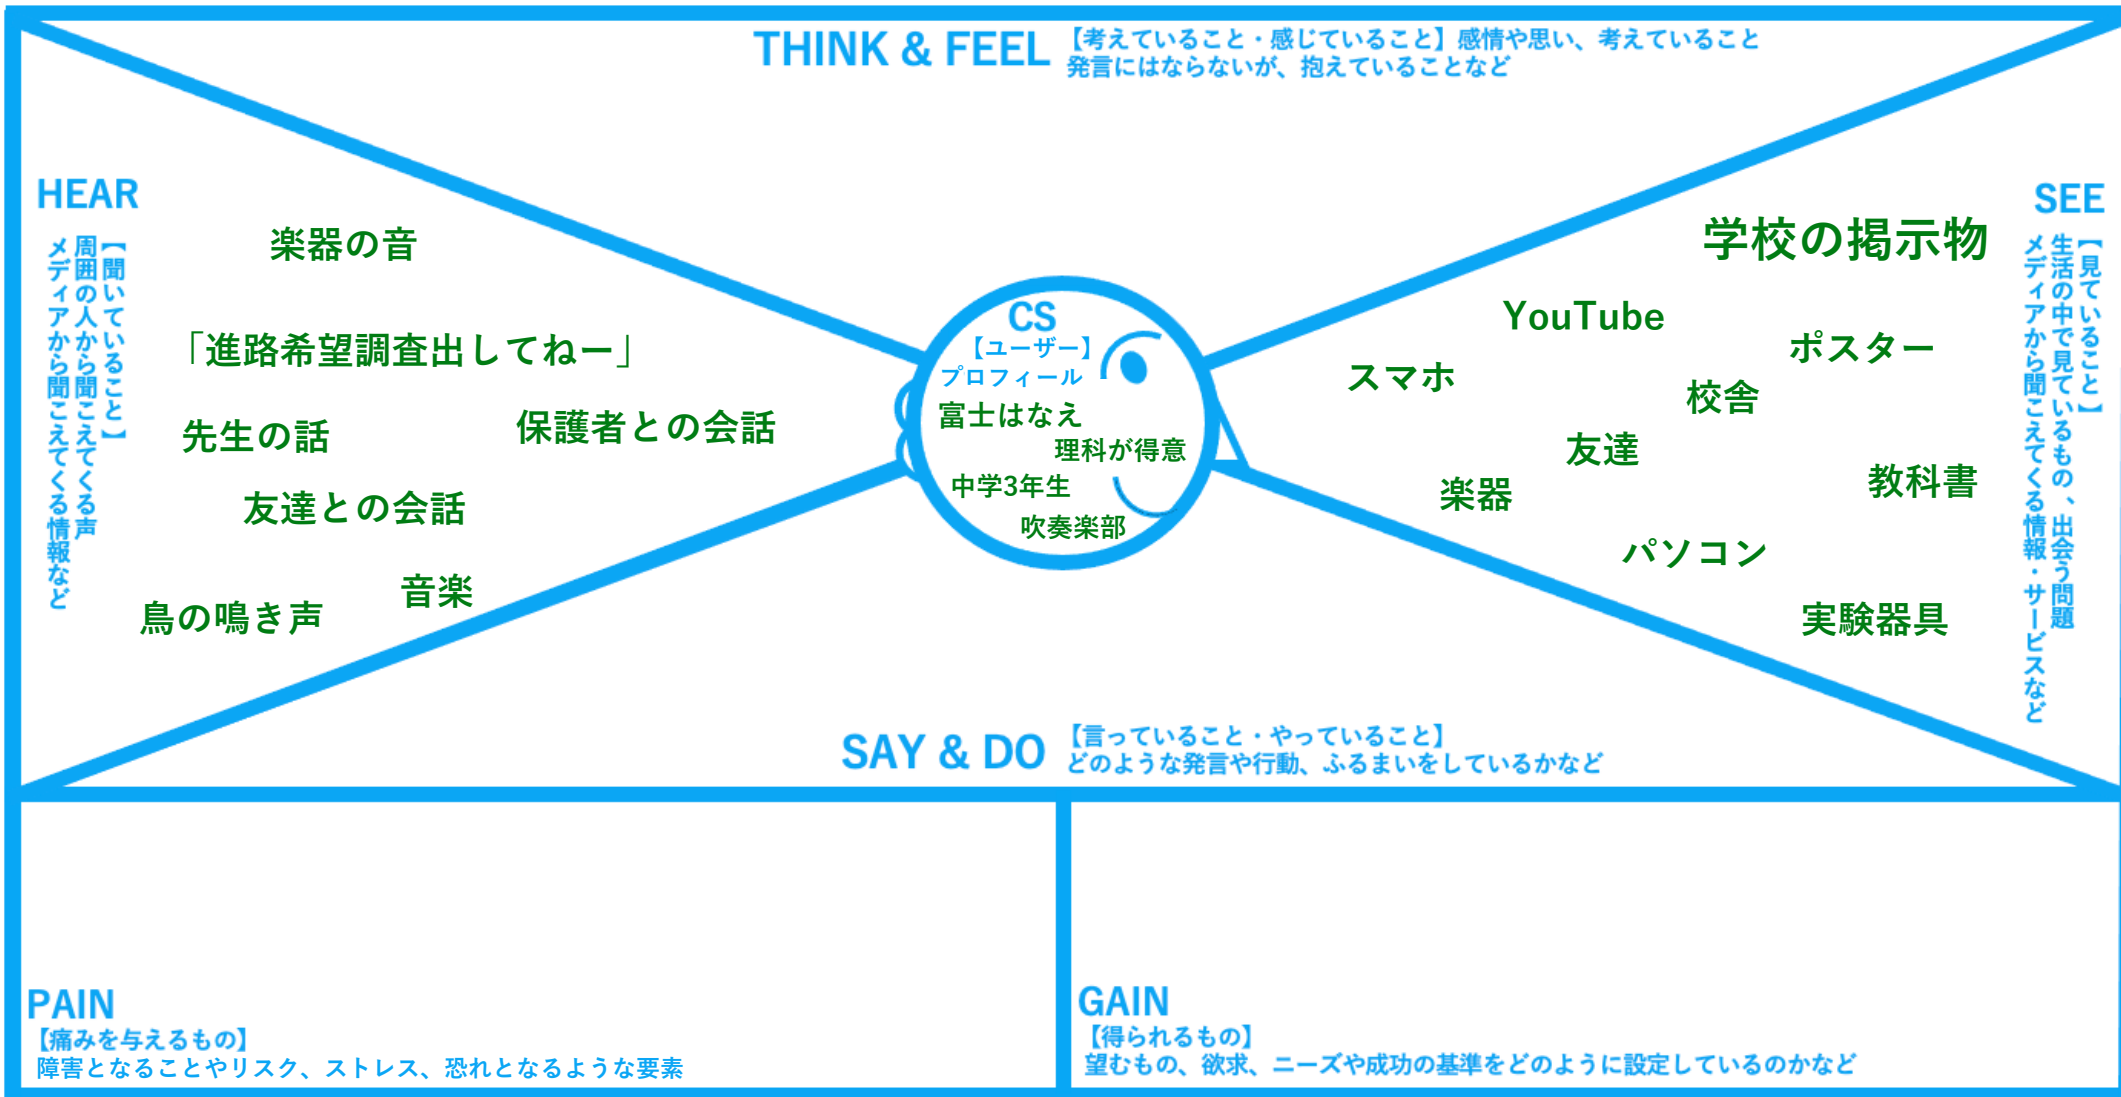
THINK & FEEL 【考えていること・感じていること】感情や思い、考えていること
発言にはならないが、抱えていることなど

HEAR
【聞いていること】
周囲の人から聞こえてくる声
メディアから聞こえてくる情報など

楽器の音

「進路希望調査出してねー」

先生の話

保護者との会話

友達との会話

音楽

鳥の鳴き声

CS
【ユーザー】
プロフィール
富士はなえ
理科が得意
中学3年生
吹奏楽部

SEE
【見ていること】
生活の中で見ているもの、出会う問題
メディアから聞こえてくる情報・サービスなど

学校の掲示物

YouTube

ポスター

スマホ

校舎

友達

楽器

教科書

パソコン

実験器具

SAY & DO 【言っていること・やっていること】
どのような発言や行動、ふるまいをしているかなど

PAIN
【痛みを与えるもの】
障害となることやリスク、ストレス、恐れとなるような要素

GAIN
【得られるもの】
望むもの、欲求、ニーズや成功の基準をどのように設定しているのかなど